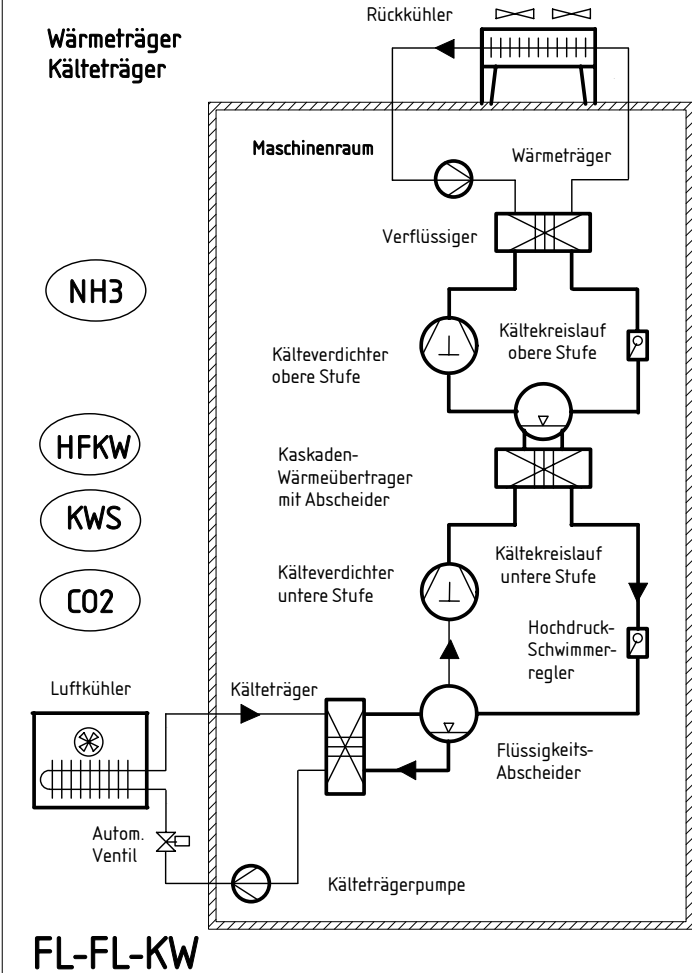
Wärmeträger
Kälteträger

Rückkühler

Maschinenraum

Wärmeträger

Verflüssiger

NH3

Kältekreislauf obere Stufe

Kälteverdichter obere Stufe

HFKW

Kaskaden-Wärmeübertrager mit Abscheider

KWS

Kältekreislauf untere Stufe

Kälteverdichter untere Stufe

CO2

Hochdruck-Schwimmerregler

Luftkühler

Kälteträger

Flüssigkeits-Abscheider

Autom. Ventil

Kälteträgerpumpe

FL-FL-KW